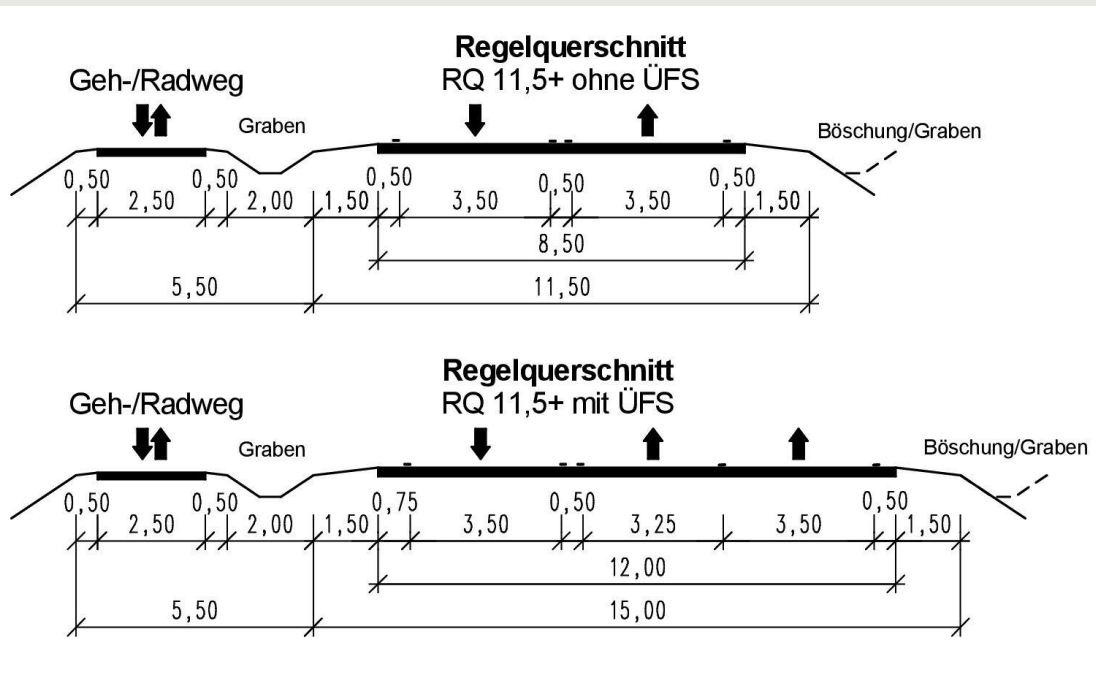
Regelquerschnitt
RQ 11,5+ ohne ÜFS

Geh-/Radweg

Graben

Böschung/Graben

0,50 2,50 0,50 2,00 1,50 0,50 3,50 0,50 3,50 0,50 1,50

8,50

5,50 11,50

Regelquerschnitt
RQ 11,5+ mit ÜFS

Geh-/Radweg

Graben

Böschung/Graben

0,50 2,50 0,50 2,00 1,50 0,75 3,50 0,50 3,25 3,50 0,50 1,50

12,00

5,50 15,00